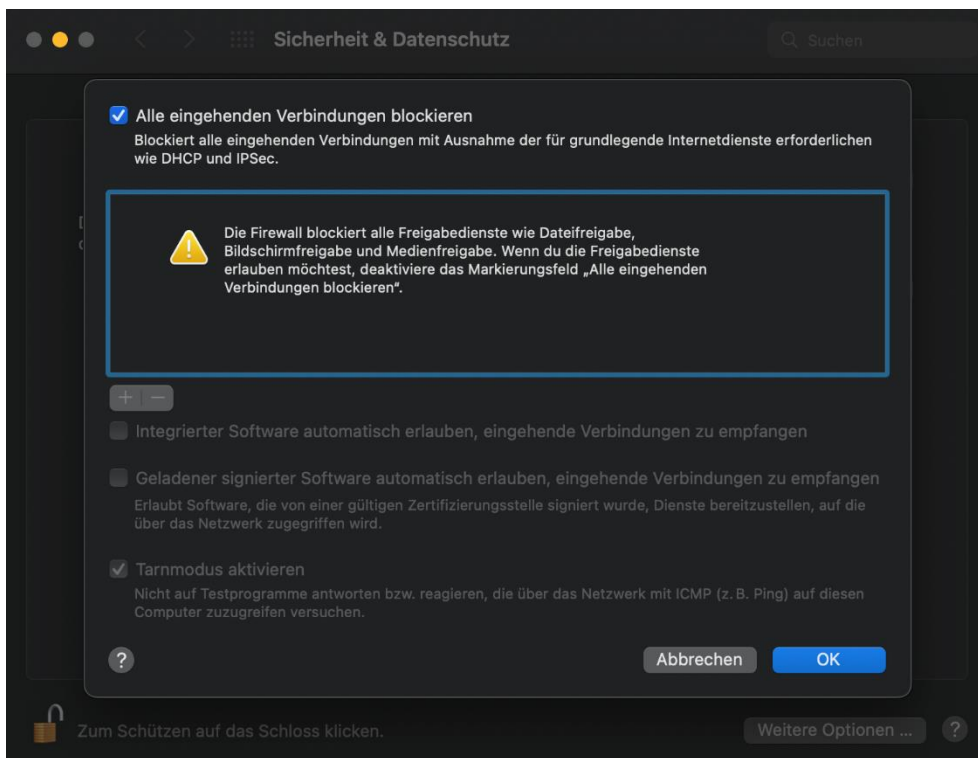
Sicherheit & Datenschutz

Suchen

Alle eingehenden Verbindungen blockieren
Blockiert alle eingehenden Verbindungen mit Ausnahme der für grundlegende Internetdienste erforderlichen wie DHCP und IPSec.

Die Firewall blockiert alle Freigabedienste wie Dateifreigabe, Bildschirmfreigabe und Medienfreigabe. Wenn du die Freigabedienste erlauben möchtest, deaktiviere das Markierungsfeld „Alle eingehenden Verbindungen blockieren".

+ −

Integrierter Software automatisch erlauben, eingehende Verbindungen zu empfangen

Geladener signierter Software automatisch erlauben, eingehende Verbindungen zu empfangen
Erlaubt Software, die von einer gültigen Zertifizierungsstelle signiert wurde, Dienste bereitzustellen, auf die über das Netzwerk zugegriffen wird.

Tarnmodus aktivieren
Nicht auf Testprogramme antworten bzw. reagieren, die über das Netzwerk mit ICMP (z. B. Ping) auf diesen Computer zuzugreifen versuchen.

?

Abbrechen

OK

Zum Schützen auf das Schloss klicken.

Weitere Optionen ...

?